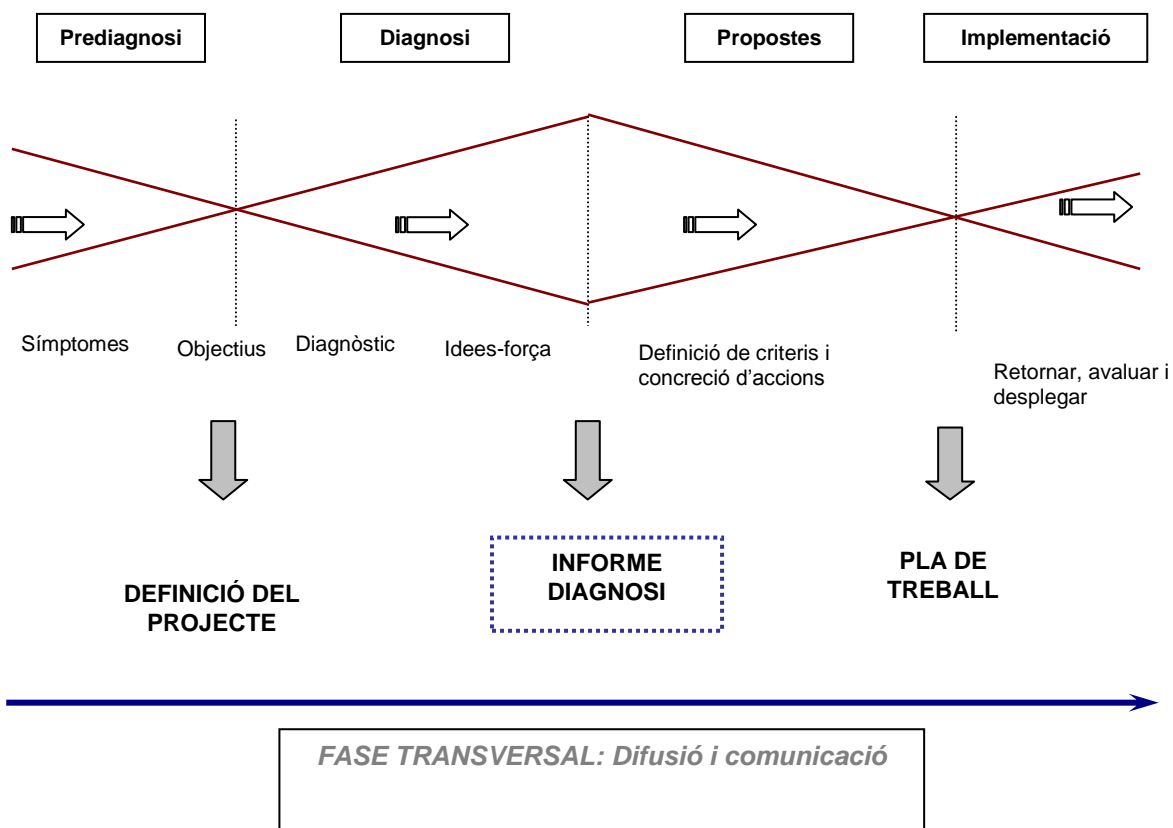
Prediagnosi

Diagnosi

Propostes

Implementació

Símptomes

Objectius

Diagnòstic

Idees-força

Definició de criteris i concreció d'accions

Retornar, avaluar i desplegar

DEFINICIÓ DEL PROJECTE

INFORME DIAGNOSI

PLA DE TREBALL

FASE TRANSVERSAL: Difusió i comunicació